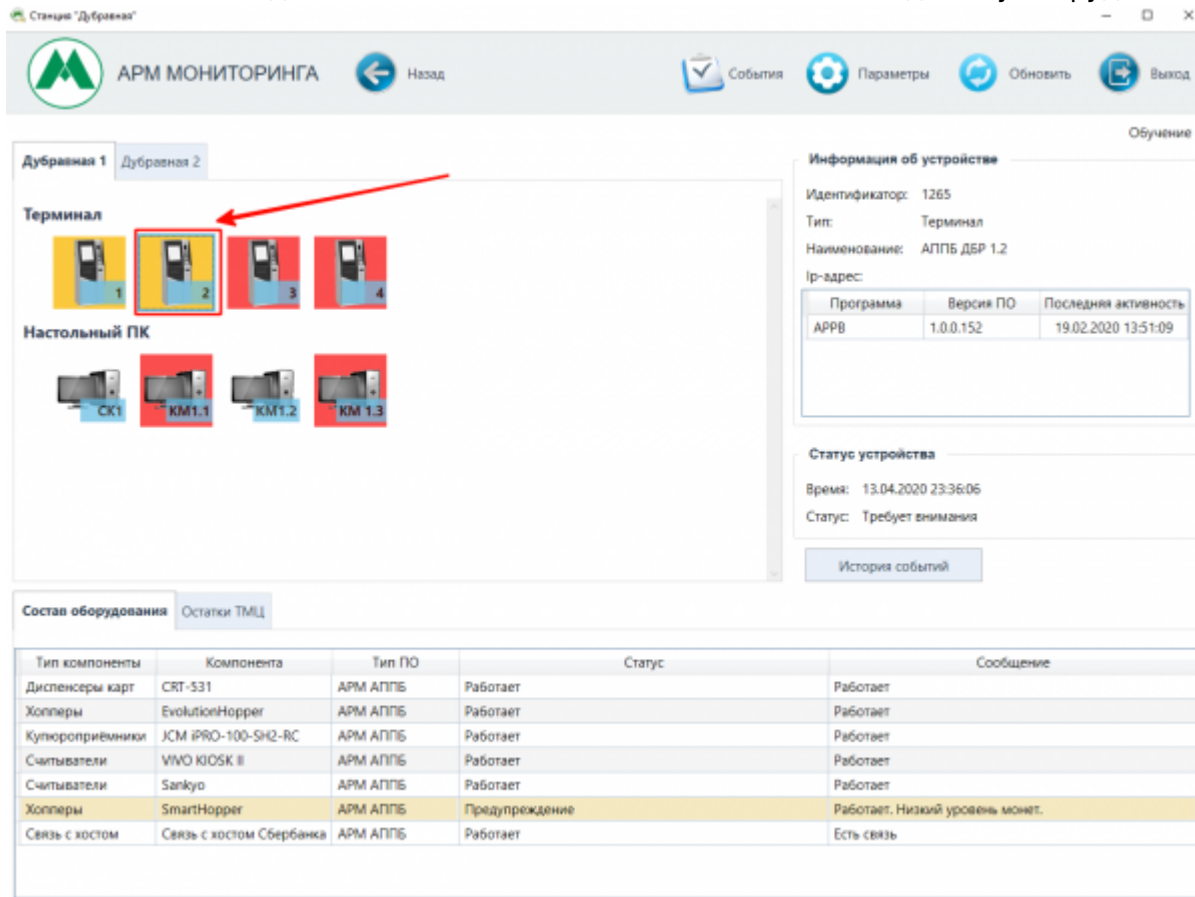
Станция "Дубравная"

АРМ МОНИТОРИНГА

Назад

События

Параметры

Обновить

Выход

Обучение

Дубравная 1

Дубравная 2

Терминал

1

2

3

4

Настольный ПК

СК1

КМ1.1

КМ1.2

КМ 1.3

Информация об устройстве

Идентификатор: 1265

Тип: Терминал

Наименование: АППБ ДБР 1.2

Ip-адрес:

| Программа | Версия ПО | Последняя активность |
|---|---|---|
| APPB | 1.0.0.152 | 19.02.2020 13:51:09 |

Статус устройства

Время: 13.04.2020 23:36:06

Статус: Требует внимания

История событий

Состав оборудования

Остатки ТМЦ

| Тип компоненты | Компонента | Тип ПО | Статус | Сообщение |
|---|---|---|---|---|
| Диспенсеры карт | CRT-531 | АРМ АППБ | Работает | Работает |
| Хопперы | EvolutionHopper | АРМ АППБ | Работает | Работает |
| Купюроприёмники | JCM iPRO-100-SH2-RC | АРМ АППБ | Работает | Работает |
| Считыватели | VIVO KIOSK II | АРМ АППБ | Работает | Работает |
| Считыватели | Sankyo | АРМ АППБ | Работает | Работает |
| Хопперы | SmartHopper | АРМ АППБ | Предупреждение | Работает. Низкий уровень монет. |
| Связь с хостом | Связь с хостом Сбербанка | АРМ АППБ | Работает | Есть связь |